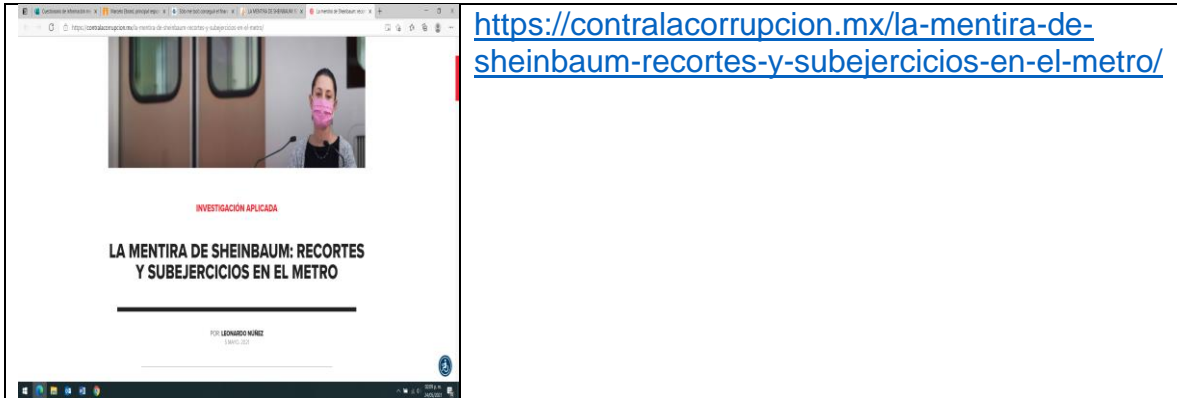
https://contralacorrupcion.mx/la-mentira-de-sheinbaum-recortes-y-subejercicios-en-el-metro/

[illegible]

https://contralacorrupcion.mx/la-mentira-de-sheinbaum-recortes-y-subejercicios-en-el-metro/

INVESTIGACIÓN APLICADA

LA MENTIRA DE SHEINBAUM: RECORTES Y SUBEJERCICIOS EN EL METRO

POR LEONARDO NÚÑEZ
5 MAYO, 2021